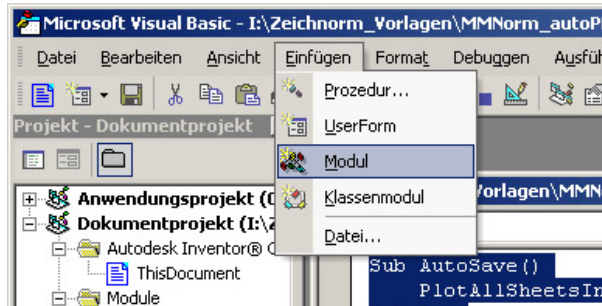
Microsoft Visual Basic - I:\Zeichnorm_Vorlagen\MMNorm_autoP

Datei Bearbeiten Ansicht Einfügen Format Debuggen Ausfüh

Projekt - Dokumentprojekt

Prozedur...
UserForm
Modul
Klassenmodul
Datei...

Anwendungsprojekt (
Dokumentprojekt (I:\Z
Autodesk Inventor® C
ThisDocument
Module

Vorlagen\MMN

Sub AutoSave()
PlotAllSheetsIn